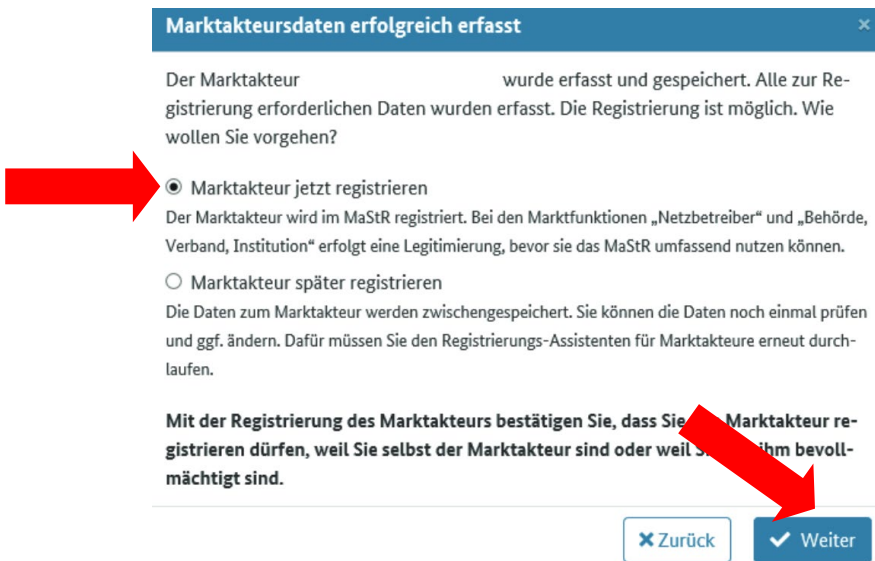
Marktakteursdaten erfolgreich erfasst ×

Der Marktakteur wurde erfasst und gespeichert. Alle zur Registrierung erforderlichen Daten wurden erfasst. Die Registrierung ist möglich. Wie wollen Sie vorgehen?

Marktakteur jetzt registrieren
Der Marktakteur wird im MaStR registriert. Bei den Marktfunktionen „Netzbetreiber“ und „Behörde, Verband, Institution“ erfolgt eine Legitimierung, bevor sie das MaStR umfassend nutzen können.

Marktakteur später registrieren
Die Daten zum Marktakteur werden zwischengespeichert. Sie können die Daten noch einmal prüfen und ggf. ändern. Dafür müssen Sie den Registrierungs-Assistenten für Marktakteure erneut durchlaufen.

Mit der Registrierung des Marktakteurs bestätigen Sie, dass Sie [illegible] Marktakteur registrieren dürfen, weil Sie selbst der Marktakteur sind oder weil S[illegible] ihm bevollmächtigt sind.

Zurück
Weiter